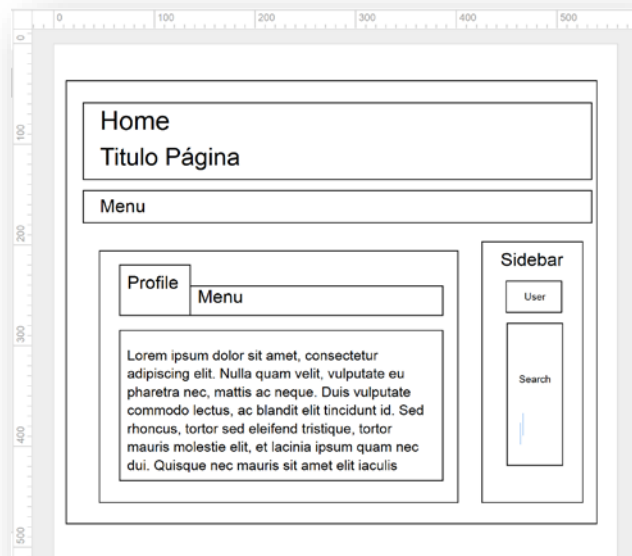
0 100 200 300 400 500

100 200 300 400 500

Home
Titulo Página

Menu

Profile
Menu

Lorem ipsum dolor sit amet, consectetur adipiscing elit. Nulla quam velit, vulputate eu pharetra nec, mattis ac neque. Duis vulputate commodo lectus, ac blandit elit tincidunt id. Sed rhoncus, tortor sed eleifend tristique, tortor mauris molestie elit, et lacinia ipsum quam nec dui. Quisque nec mauris sit amet elit iaculis

Sidebar
User
Search